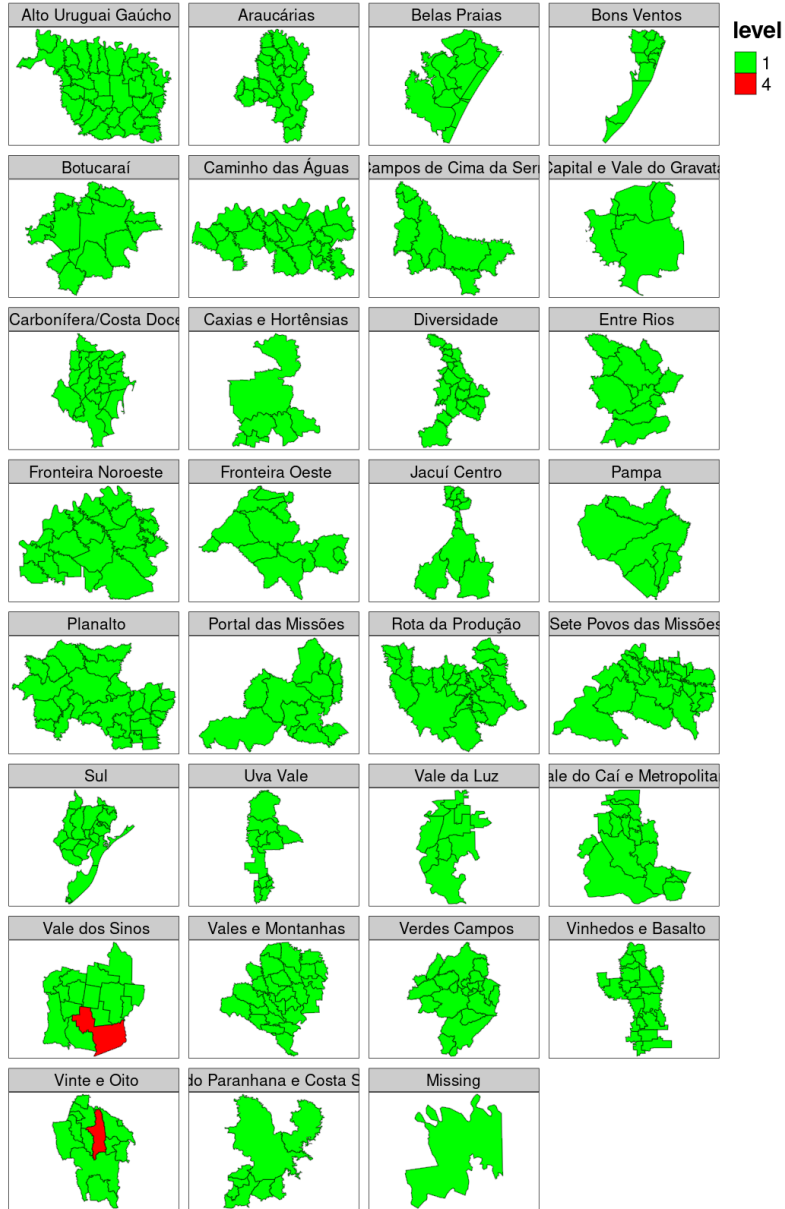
Alto Uruguai Gaúcho
Araucárias
Belas Praias
Bons Ventos
level
1
4
Botucaraí
Caminho das Águas
ampos de Cima da Ser
apital e Vale do Gravat
Carbonífera/Costa Doce
Caxias e Hortênsias
Diversidade
Entre Rios
Fronteira Noroeste
Fronteira Oeste
Jacuí Centro
Pampa
Planalto
Portal das Missões
Rota da Produção
Sete Povos das Missõe
Sul
Uva Vale
Vale da Luz
ale do Caí e Metropolit
Vale dos Sinos
Vales e Montanhas
Verdes Campos
Vinhedos e Basalto
Vinte e Oito
lo Paranhana e Costa S
Missing